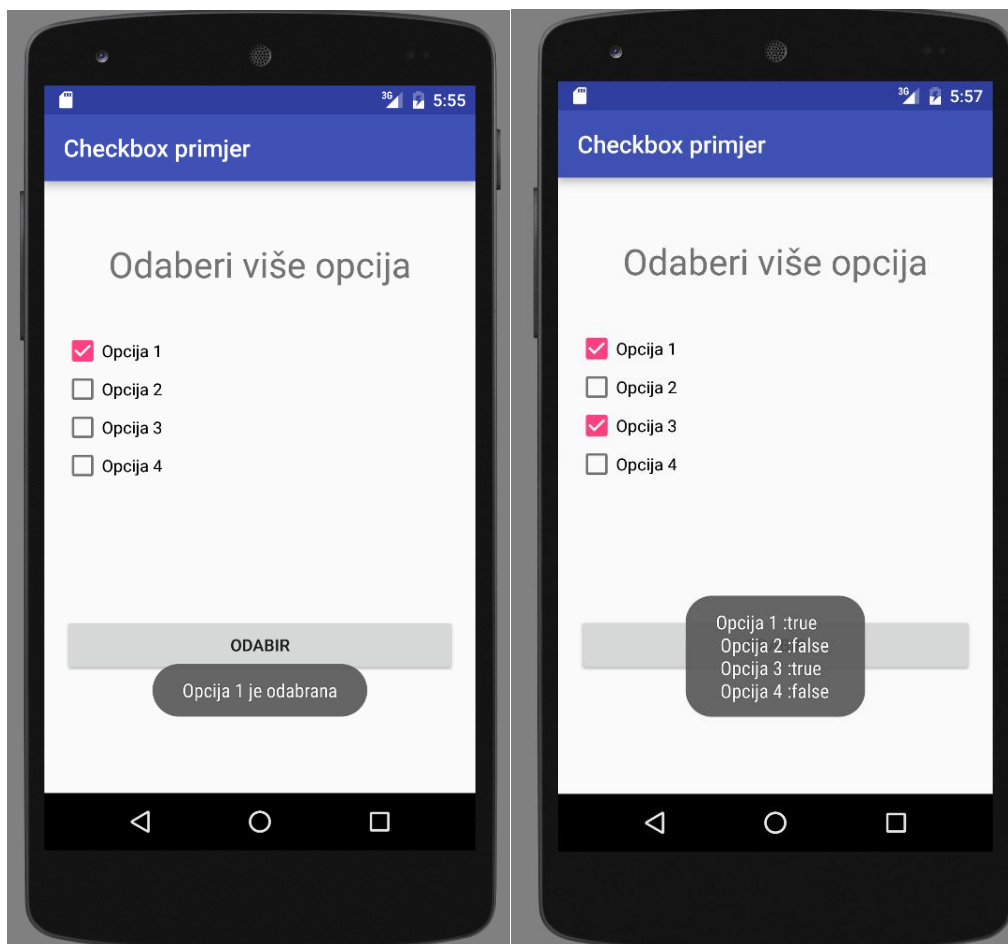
3G 5:55

Checkbox primjer

Odaberi više opcija

Opcija 1

Opcija 2

Opcija 3

Opcija 4

ODABIR

Opcija 1 je odabrana

3G 5:57

Checkbox primjer

Odaberi više opcija

Opcija 1

Opcija 2

Opcija 3

Opcija 4

Opcija 1 :true
Opcija 2 :false
Opcija 3 :true
Opcija 4 :false